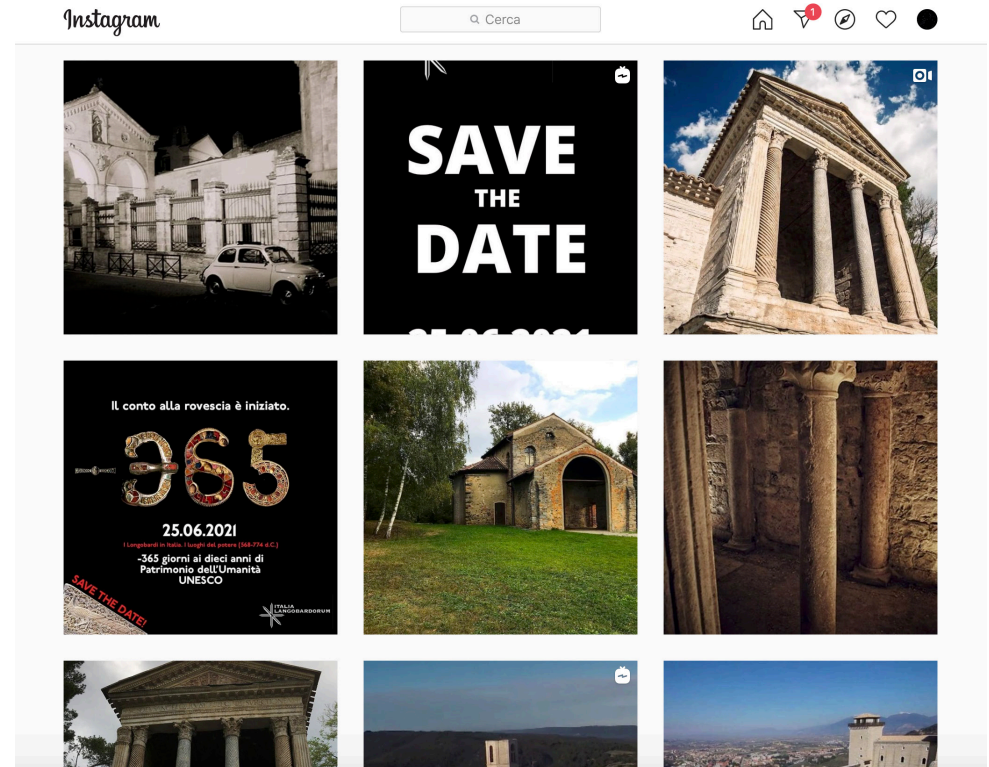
Instagram

Cerca

1

SAVE THE DATE

Il conto alla rovescia è iniziato.

-365

25.06.2021

I Longobardi in Italia. I luoghi del potere (568-774 d.C.)

-365 giorni ai dieci anni di Patrimonio dell'Umanità UNESCO

SAVE THE DATE!

ITALIA LANGOBARDORUM